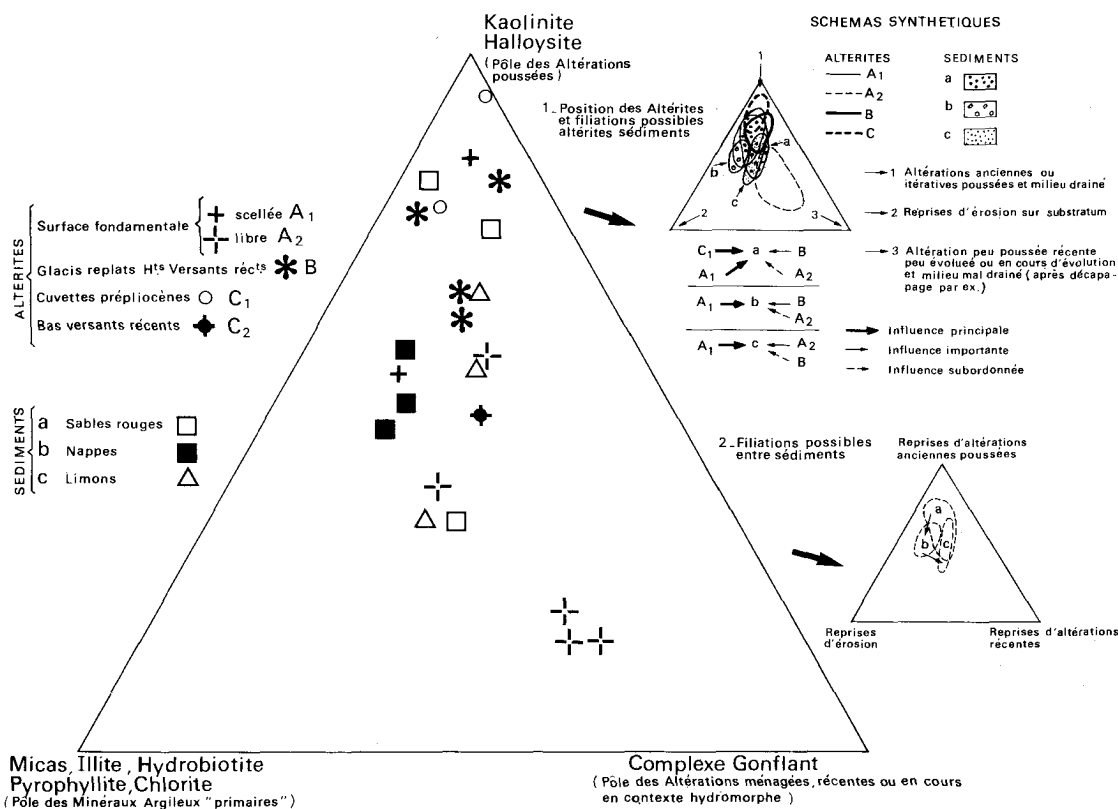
Kaolinite
Halloysite
( Pôle des Altérations poussées )

SCHEMAS SYNTHETIQUES

ALTERITES
—— $A_1$
- - - $A_2$
—— B
- - - C

SEDIMENTS
a
b
c

1_Position des Altérites et filiations possibles altérites sédiments

1
2
3
a
b
c

→ 1 Altérations anciennes ou itératives poussées et milieu drainé
→ 2 Reprises d'érosion sur substratum
→ 3 Altération peu poussée récente peu évoluée ou en cours d'évolution et milieu mal drainé ( après décapage par ex.)

$C_1$ → a ← B
$A_1$ ↗ ↖ $A_2$

$A_1$ → b ← B
↖ $A_2$

$A_1$ → c ← $A_2$
↖ B

→ Influence principale
→ Influence importante
→ Influence subordonnée

ALTERITES
Surface fondamentale { + scellée $A_1$
libre $A_2$
Glacis replats H$^{ts}$ Versants réc$^{ts}$ ✱ B
Cuvettes prépliocènes ○ $C_1$
Bas versants récents $C_2$

SEDIMENTS
a Sables rouges □
b Nappes ■
c Limons △

2_Filiations possibles entre séduments

Reprises d'altérations anciennes poussées

a
b
c

Reprises d'érosion

Reprises d'altérations récentes

Micas, Illite, Hydrobiotite
Pyrophyllite, Chlorite
( Pôle des Minéraux Argileux "primaires" )

Complexe Gonflant
( Pôle des Altérations ménagées, récentes ou en cours en contexte hydromorphe )